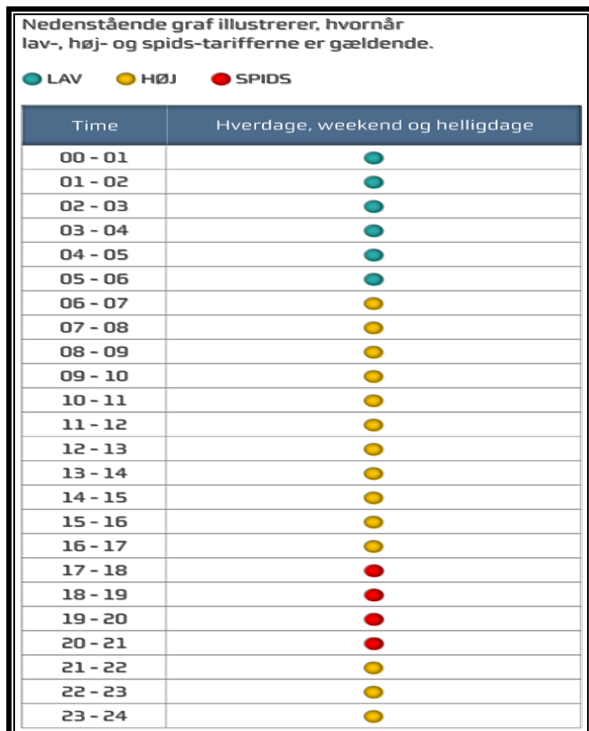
Nedenstående graf illustrerer, hvornår lav-, høj- og spids-tarifferne er gældende.

LAV HØJ SPIDS

| Time | Hverdage, weekend og helligdage |
|---|---|
| 00 - 01 | LAV |
| 01 - 02 | LAV |
| 02 - 03 | LAV |
| 03 - 04 | LAV |
| 04 - 05 | LAV |
| 05 - 06 | LAV |
| 06 - 07 | HØJ |
| 07 - 08 | HØJ |
| 08 - 09 | HØJ |
| 09 - 10 | HØJ |
| 10 - 11 | HØJ |
| 11 - 12 | HØJ |
| 12 - 13 | HØJ |
| 13 - 14 | HØJ |
| 14 - 15 | HØJ |
| 15 - 16 | HØJ |
| 16 - 17 | HØJ |
| 17 - 18 | SPIDS |
| 18 - 19 | SPIDS |
| 19 - 20 | SPIDS |
| 20 - 21 | SPIDS |
| 21 - 22 | HØJ |
| 22 - 23 | HØJ |
| 23 - 24 | HØJ |